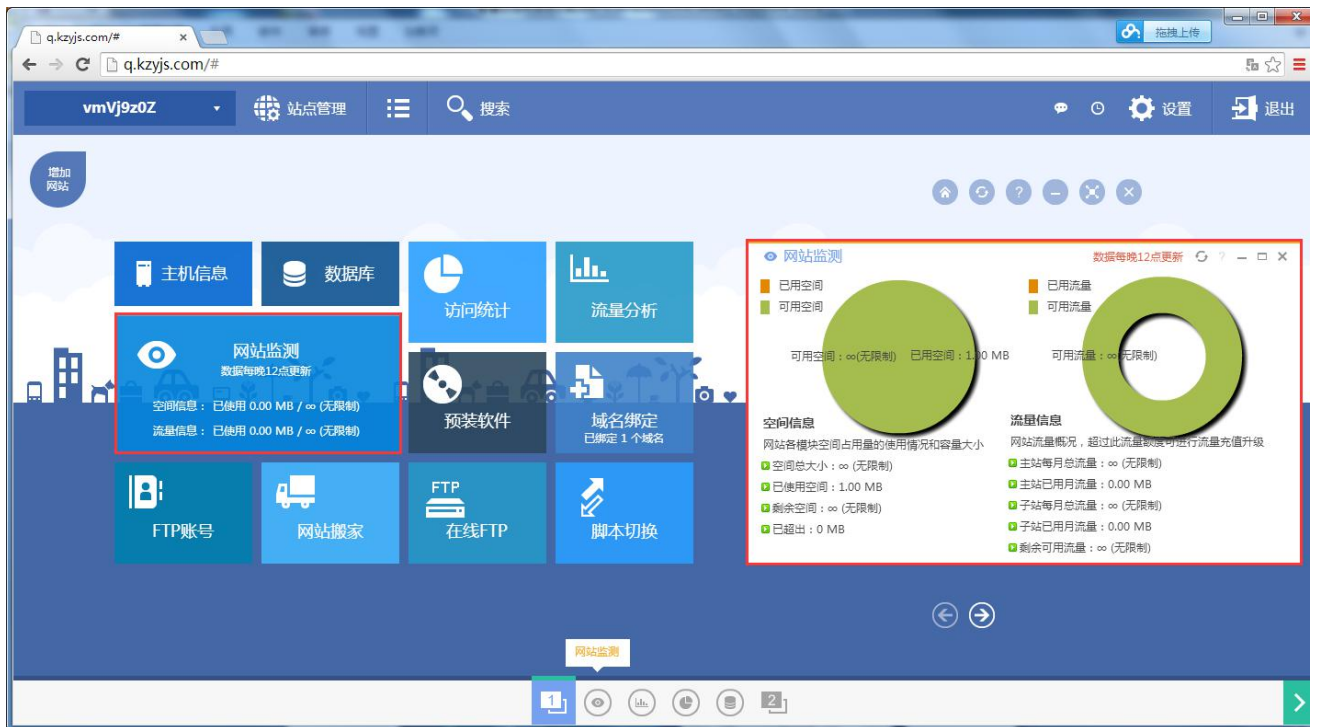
q.kzyjs.com/#

拖拽上传

q.kzyjs.com/#

vmVj9z0Z

站点管理

搜索

设置

退出

增加网站

主机信息

数据库

访问统计

流量分析

网站监测
数据每晚12点更新
空间信息：已使用 0.00 MB / ∞ (无限制)
流量信息：已使用 0.00 MB / ∞ (无限制)

预装软件

域名绑定
已绑定 1 个域名

FTP账号

网站搬家

FTP
在线FTP

脚本切换

网站监测

数据每晚12点更新

已用空间
可用空间

可用空间：∞(无限制)　已用空间：1.00 MB

已用流量
可用流量

可用流量：∞(无限制)

空间信息
网站各模块空间占用量的使用情况和容量大小
空间总大小：∞ (无限制)
已使用空间：1.00 MB
剩余空间：∞ (无限制)
已超出：0 MB

流量信息
网站流量概况，超过此流量额度可进行流量充值升级
主站每月总流量：∞ (无限制)
主站已用月流量：0.00 MB
子站每月总流量：∞ (无限制)
子站已用月流量：0.00 MB
剩余可用流量：∞ (无限制)

网站监测

1

2